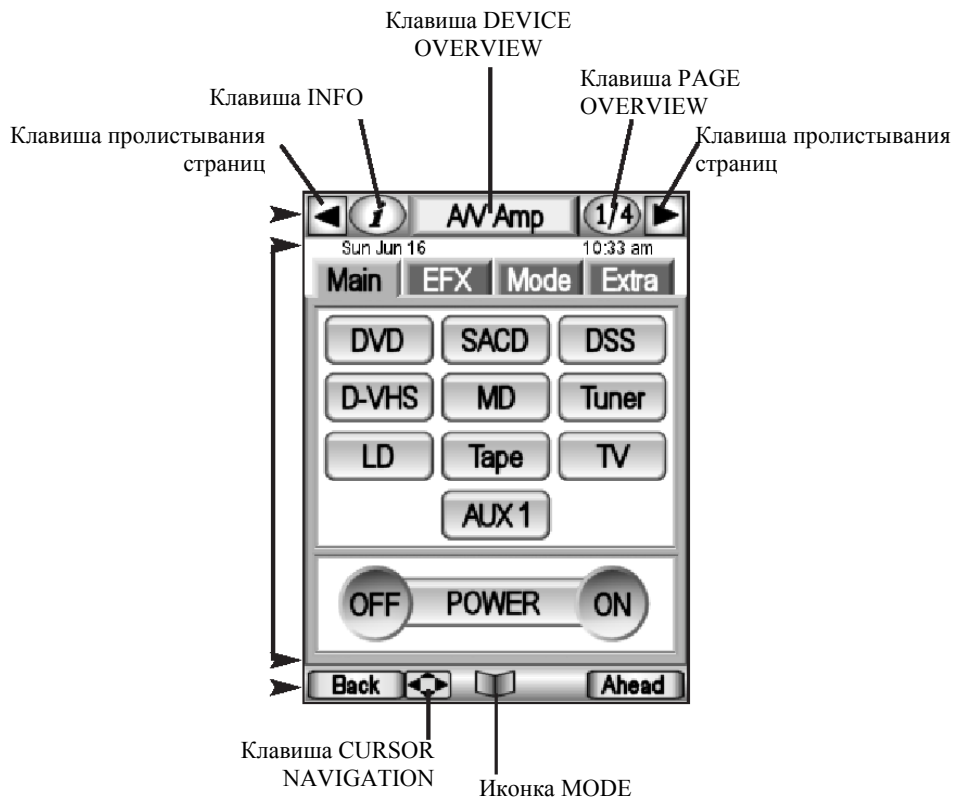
Клавиша DEVICE OVERVIEW

Клавиша INFO

Клавиша PAGE OVERVIEW

Клавиша пролистывания страниц

Клавиша пролистывания страниц

i

A/V Amp

1/4

Sun Jun 16

10:33 am

Main

EFX

Mode

Extra

DVD

SACD

DSS

D-VHS

MD

Tuner

LD

Tape

TV

AUX 1

OFF

POWER

ON

Back

Ahead

Клавиша CURSOR NAVIGATION

Иконка MODE